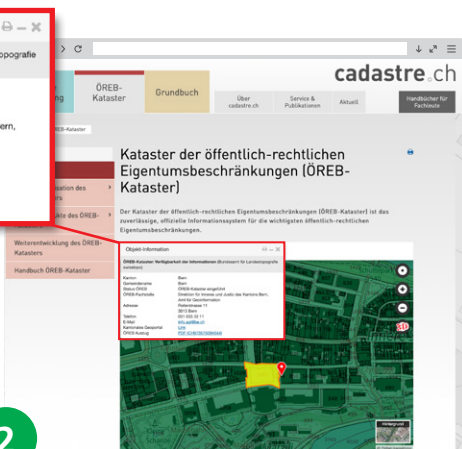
opografie

ern,

> C

cadastre.ch

ÖREB-Kataster

Grundbuch

ng

Über cadastre.ch

Service & Publikationen

Aktuell

Handbücher für Fachleute

ÖREB-Kataster

Kataster der öffentlich-rechtlichen Eigentumsbeschränkungen (ÖREB-Kataster)

Der Kataster der öffentlich-rechtlichen Eigentumsbeschränkungen (ÖREB-Kataster) ist das zuverlässige, offizielle Informationssystem für die wichtigsten öffentlich-rechtlichen Eigentumsbeschränkungen.

sation des sters

kle des ÖREB-

Weiterentwicklung des ÖREB-Katasters

Handbuch ÖREB-Kataster

Objekt-Information

ÖREB-Kataster: Verfügbarkeit der Informationen (Bundesamt für Landestopografie swisstopo)

| Kanton | Bern |
|---|---|
| Gemeindename | Bern |
| Status ÖREB | ÖREB-Kataster eingeführt |
| ÖREB-Fachstelle | Direktion für Inneres und Justiz des Kantons Bern, Amt für Geoinformation |
| Adresse | Reiterstrasse 11 3013 Bern |
| Telefon | 031 633 33 11 |
| E-Mail | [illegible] |
| Kantonales Geoportal | Link |
| ÖREB-Auszug | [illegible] |

2